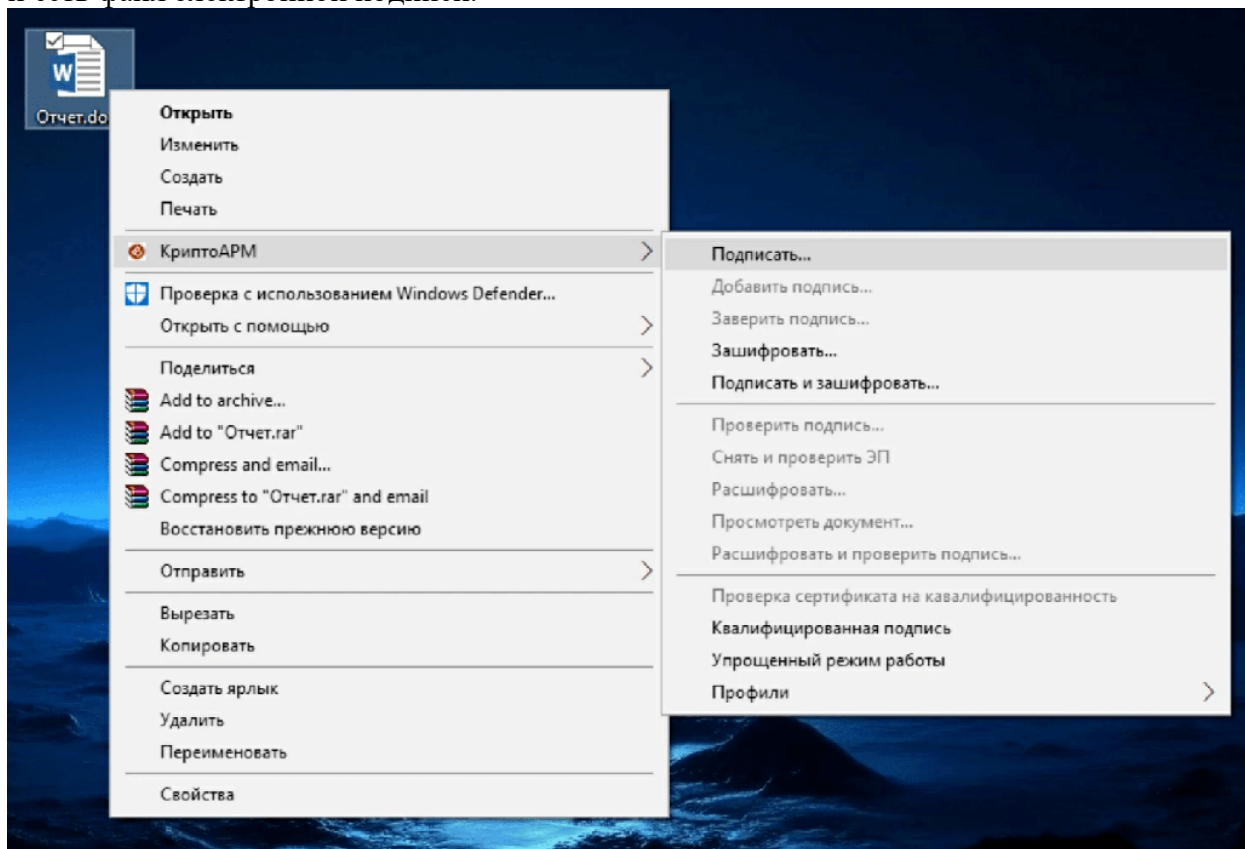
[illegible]

Отчет.do

Открыть
Изменить
Создать
Печать
КриптоАРМ
Проверка с использованием Windows Defender...
Открыть с помощью
Поделиться
Add to archive...
Add to "Отчет.rar"
Compress and email...
Compress to "Отчет.rar" and email
Восстановить прежнюю версию
Отправить
Вырезать
Копировать
Создать ярлык
Удалить
Переименовать
Свойства

Подписать...
Добавить подпись...
Заверить подпись...
Зашифровать...
Подписать и зашифровать...
Проверить подпись...
Снять и проверить ЭП
Расшифровать...
Просмотреть документ...
Расшифровать и проверить подпись...
Проверка сертификата на квалифицированность
Квалифицированная подпись
Упрощенный режим работы
Профили